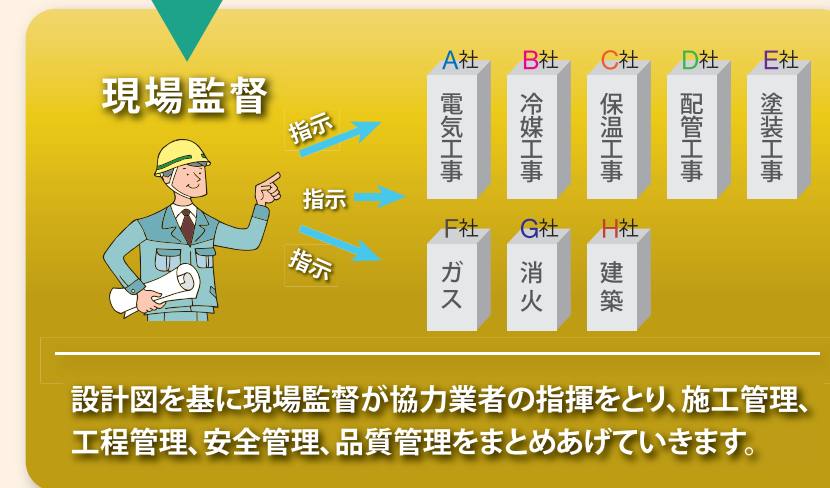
現場監督

指示

指示

指示

A社
電気工事

B社
冷媒工事

C社
保温工事

D社
配管工事

E社
塗装工事

F社
ガス

G社
消火

H社
建築

設計図を基に現場監督が協力業者の指揮をとり、施工管理、工程管理、安全管理、品質管理をまとめあげていきます。